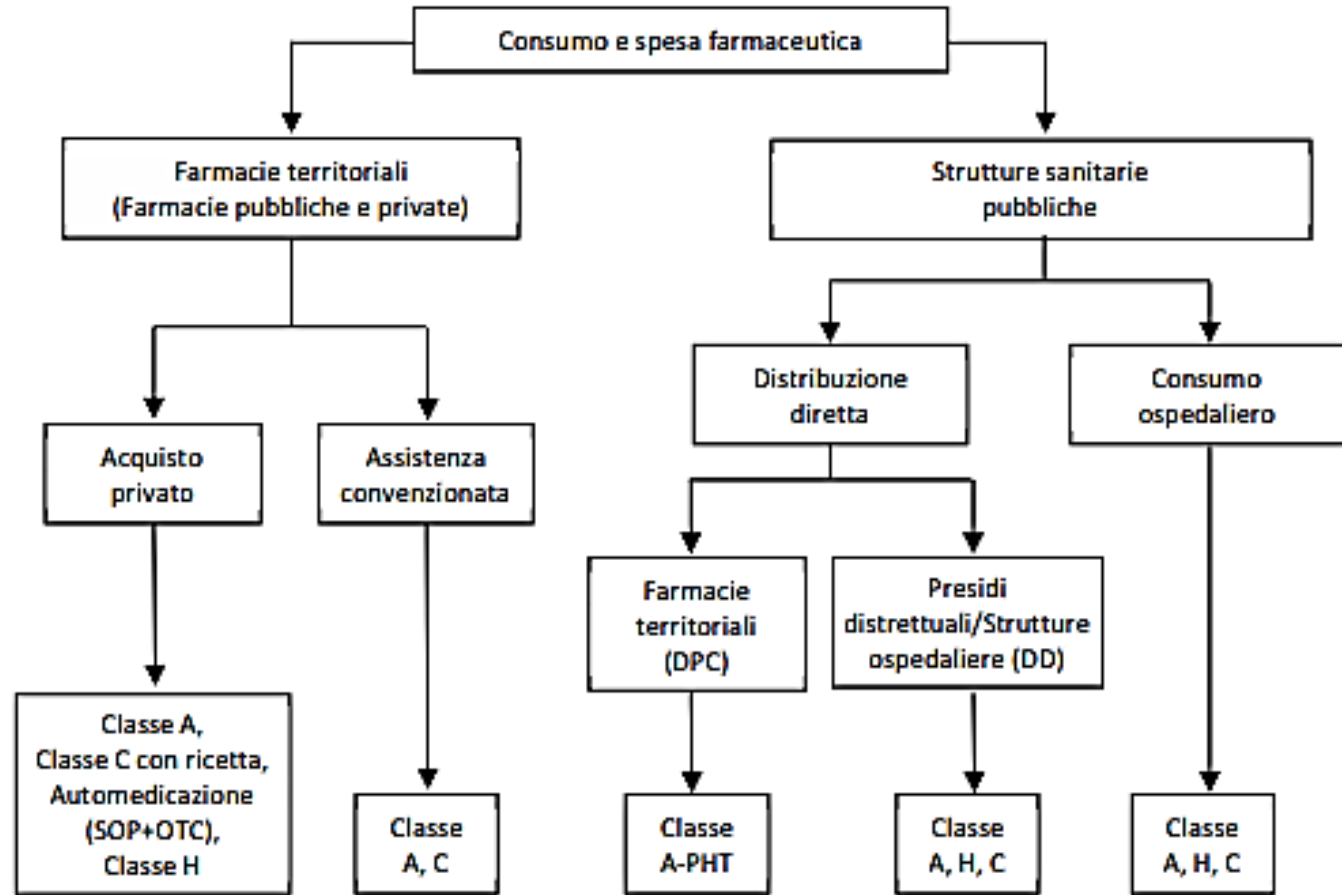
Consumo e spesa farmaceutica

Farmacie territoriali
(Farmacie pubbliche e private)

Strutture sanitarie pubbliche

Acquisto privato

Assistenza convenzionata

Distribuzione diretta

Consumo ospedaliero

Farmacie territoriali (DPC)

Presidi distrettuali/Strutture ospedaliere (DD)

Classe A,
Classe C con ricetta,
Automedicazione (SOP+OTC),
Classe H

Classe A, C

Classe A-PHT

Classe A, H, C

Classe A, H, C